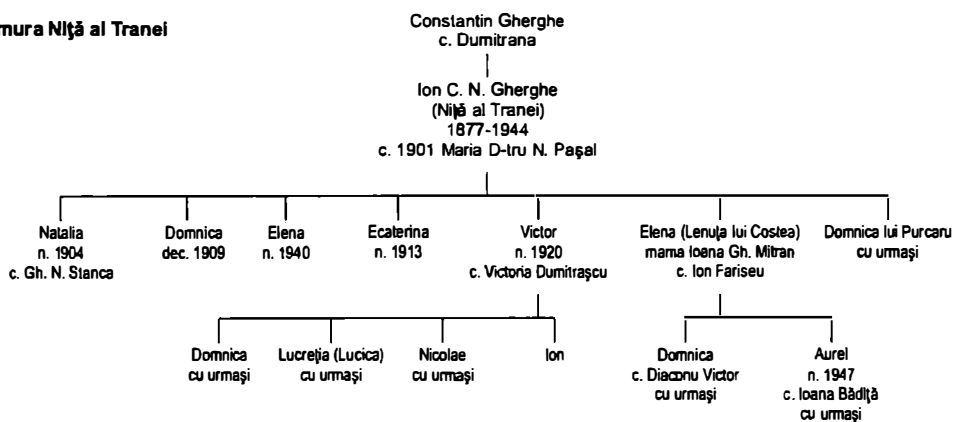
mura Niţă al Tranei

Constantin Gherghe
c. Dumitrana

Ion C. N. Gherghe
(Niţă al Tranei)
1877-1944
c. 1901 Maria D-tru N. Paşal

Natalia
n. 1904
c. Gh. N. Stanca

Domnica
dec. 1909

Elena
n. 1940

Ecaterina
n. 1913

Victor
n. 1920
c. Victoria Dumitraşcu

Elena (Lenuţa lui Costea)
mama Ioana Gh. Mitran
c. Ion Fariseu

Domnica lui Purcaru
cu urmaşi

Domnica
cu urmaşi

Lucreţia (Lucica)
cu urmaşi

Nicolae
cu urmaşi

Ion

Domnica
c. Diaconu Victor
cu urmaşi

Aurel
n. 1947
c. Ioana Bădiţă
cu urmaşi